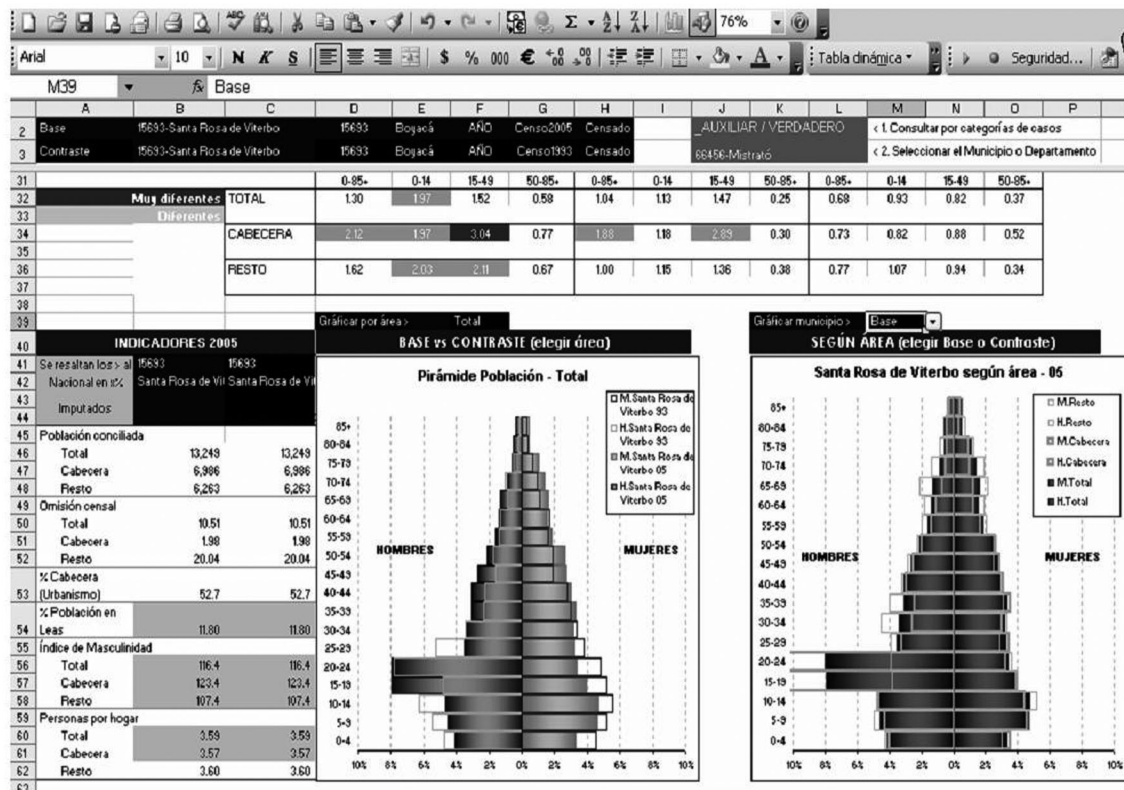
76%

Arial 10 N K S $ % 000 € Tabla dinámica Seguridad...

M39 fx Base

| | A | B | C | D | E | F | G | H | I | J | K | L | M | N | O | P |
|---|---|---|---|---|---|---|---|---|---|---|---|---|---|---|---|---|
| 2 | Base | 15693-Santa Rosa de Viterbo | | 15693 | Boyacá | AÑO | Censo2005 | Censado | | _AUXILIAR / VERDADERO | | | < 1. Consultar por categorías de casos | | | |
| 3 | Contraste | 15693-Santa Rosa de Viterbo | | 15693 | Boyacá | AÑO | Censo1993 | Censado | | 66456-Mistrató | | | < 2. Seleccionar el Municipio o Departamento | | | |
| 31 | | | | 0-85+ | 0-14 | 15-49 | 50-85+ | 0-85+ | 0-14 | 15-49 | 50-85+ | 0-85+ | 0-14 | 15-49 | 50-85+ | |
| 32 | | Muy diferentes | TOTAL | 1.30 | 1.97 | 1.52 | 0.58 | 1.04 | 1.13 | 1.47 | 0.25 | 0.68 | 0.93 | 0.82 | 0.37 | |
| 33 | | Diferentes | | | | | | | | | | | | | | |
| 34 | | | CABECERA | 2.12 | 1.97 | 3.04 | 0.77 | 1.88 | 1.18 | 2.89 | 0.30 | 0.73 | 0.82 | 0.88 | 0.52 | |
| 36 | | | RESTO | 1.62 | 2.03 | 2.11 | 0.67 | 1.00 | 1.15 | 1.36 | 0.38 | 0.77 | 1.07 | 0.94 | 0.34 | |

39 Graficar por área > Total | Graficar municipio > Base

40 INDICADORES 2005 | BASE vs CONTRASTE (elegir área) | SEGÚN ÁREA (elegir Base o Contraste)

| | A | B | C |
|---|---|---|---|
| 41 | Se resaltan los > al | 15693 | 15693 |
| 42 | Nacional en ±% | Santa Rosa de Vi | Santa Rosa de Vi |
| 43-44 | Imputados | | |
| 45 | Población conciliada | | |
| 46 | Total | 13,249 | 13,249 |
| 47 | Cabecera | 6,986 | 6,986 |
| 48 | Resto | 6,263 | 6,263 |
| 49 | Omisión censal | | |
| 50 | Total | 10.51 | 10.51 |
| 51 | Cabecera | 1.98 | 1.98 |
| 52 | Resto | 20.04 | 20.04 |
| 53 | % Cabecera (Urbanismo) | 52.7 | 52.7 |
| 54 | % Población en Leas | 11.80 | 11.80 |
| 55 | Índice de Masculinidad | | |
| 56 | Total | 116.4 | 116.4 |
| 57 | Cabecera | 123.4 | 123.4 |
| 58 | Resto | 107.4 | 107.4 |
| 59 | Personas por hogar | | |
| 60 | Total | 3.59 | 3.59 |
| 61 | Cabecera | 3.57 | 3.57 |
| 62 | Resto | 3.60 | 3.60 |

Pirámide Población - Total
M.Santa Rosa de Viterbo 93
H.Santa Rosa de Viterbo 93
M.Santa Rosa de Viterbo 05
H.Santa Rosa de Viterbo 05
HOMBRES MUJERES
85+ 80-84 75-79 70-74 65-69 60-64 55-59 50-54 45-49 40-44 35-39 30-34 25-29 20-24 15-19 10-14 5-9 0-4
10% 8% 6% 4% 2% 0% 2% 4% 6% 8% 10%

Santa Rosa de Viterbo según área - 05
M.Resto
H.Resto
M.Cabecera
H.Cabecera
M.Total
H.Total
HOMBRES MUJERES
85+ 80-84 75-79 70-74 65-69 60-64 55-59 50-54 45-49 40-44 35-39 30-34 25-29 20-24 15-19 10-14 5-9 0-4
10% 8% 6% 4% 2% 0% 2% 4% 6% 8% 10%